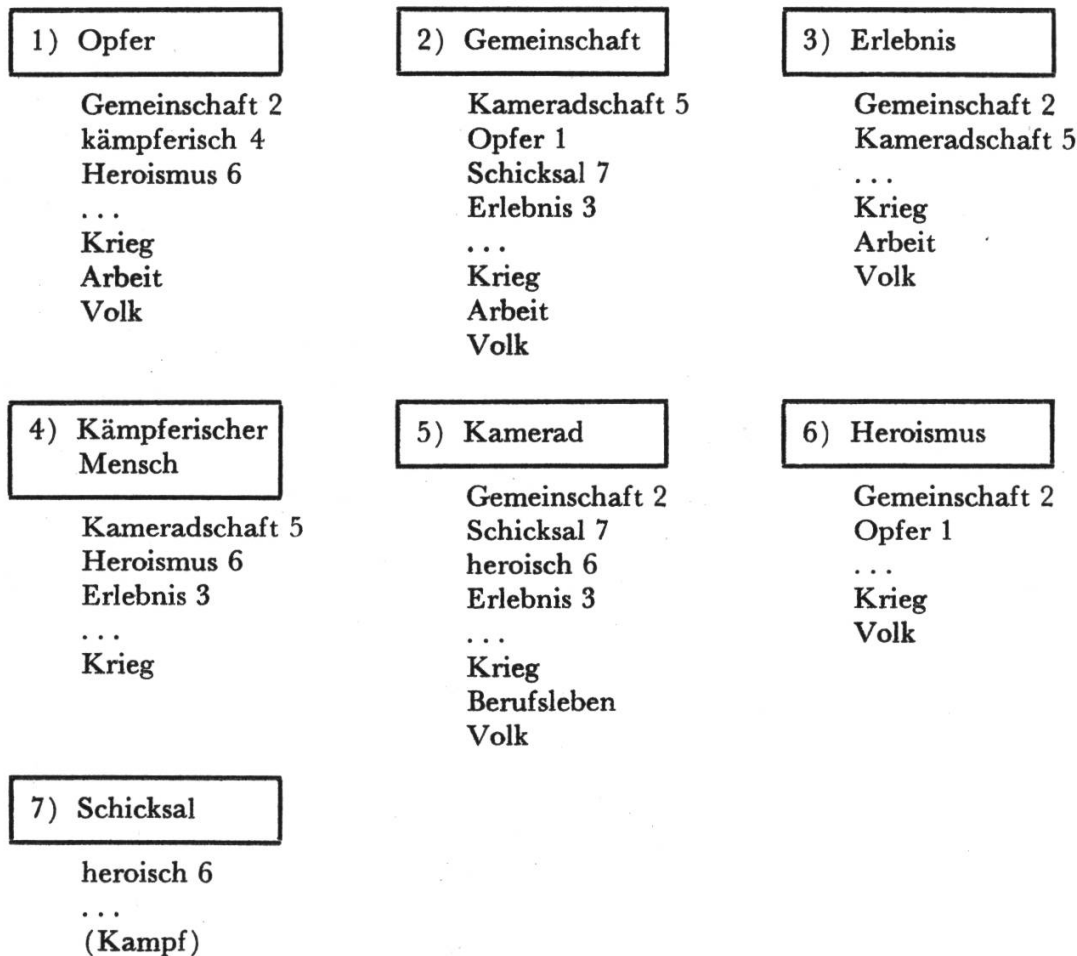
1) Opfer

Gemeinschaft 2
kämpferisch 4
Heroismus 6
...
Krieg
Arbeit
Volk

2) Gemeinschaft

Kameradschaft 5
Opfer 1
Schicksal 7
Erlebnis 3
...
Krieg
Arbeit
Volk

3) Erlebnis

Gemeinschaft 2
Kameradschaft 5
...
Krieg
Arbeit
Volk

4) Kämpferischer Mensch

Kameradschaft 5
Heroismus 6
Erlebnis 3
...
Krieg

5) Kamerad

Gemeinschaft 2
Schicksal 7
heroisch 6
Erlebnis 3
...
Krieg
Berufsleben
Volk

6) Heroismus

Gemeinschaft 2
Opfer 1
...
Krieg
Volk

7) Schicksal

heroisch 6
...
(Kampf)